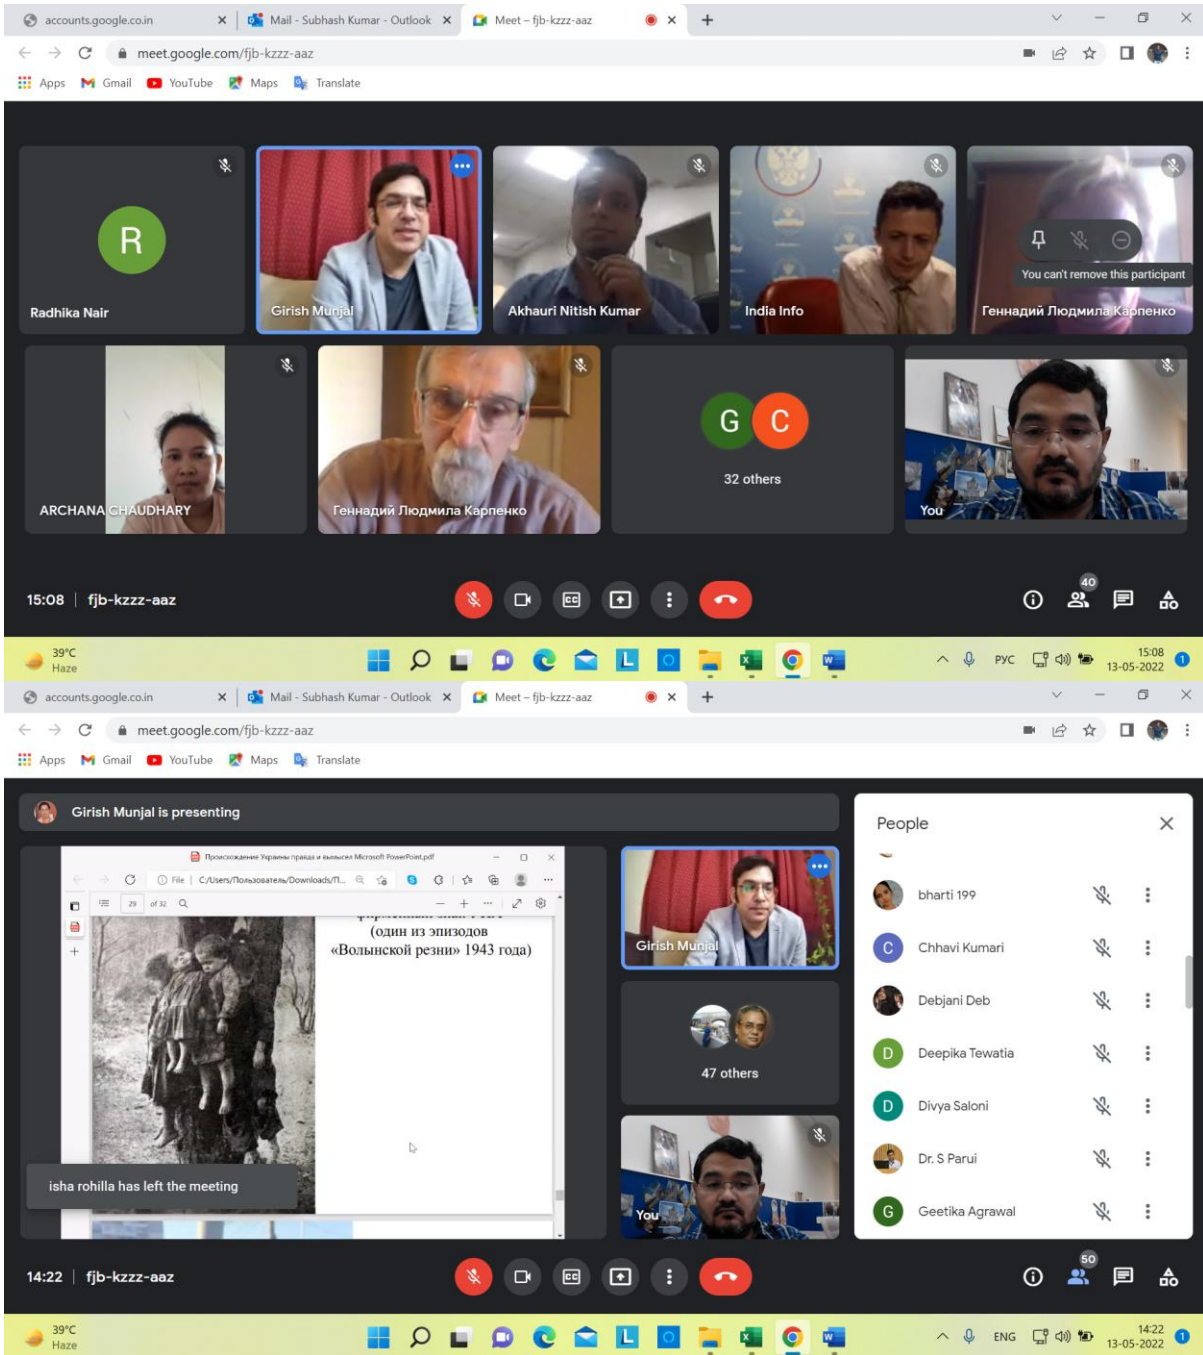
accounts.google.co.in × Mail - Subhash Kumar - Outlook × Meet – fjb-kzzz-aaz × +

meet.google.com/fjb-kzzz-aaz

Apps Gmail YouTube Maps Translate

R
Radhika Nair

Girish Munjal

Akhauri Nitish Kumar

India Info

You can't remove this participant
Геннадий Людмила Карпенко

ARCHANA CHAUDHARY

Геннадий Людмила Карпенко

G C
32 others

You

15:08 | fjb-kzzz-aaz

40

39°C
Haze

РУС 15:08 13-05-2022

accounts.google.co.in × Mail - Subhash Kumar - Outlook × Meet – fjb-kzzz-aaz × +

meet.google.com/fjb-kzzz-aaz

Apps Gmail YouTube Maps Translate

Girish Munjal is presenting

Происхождение Украины правда и вымысел Microsoft PowerPoint.pdf

File | C:/Users/Пользователь/Downloads/П...

29 of 32

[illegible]
(один из эпизодов
«Волынской резни» 1943 года)

isha rohilla has left the meeting

Girish Munjal

47 others

You

People

bharti 199

C Chhavi Kumari

Debjani Deb

D Deepika Tewatia

D Divya Saloni

Dr. S Parui

G Geetika Agrawal

14:22 | fjb-kzzz-aaz

50

39°C
Haze

ENG 14:22 13-05-2022